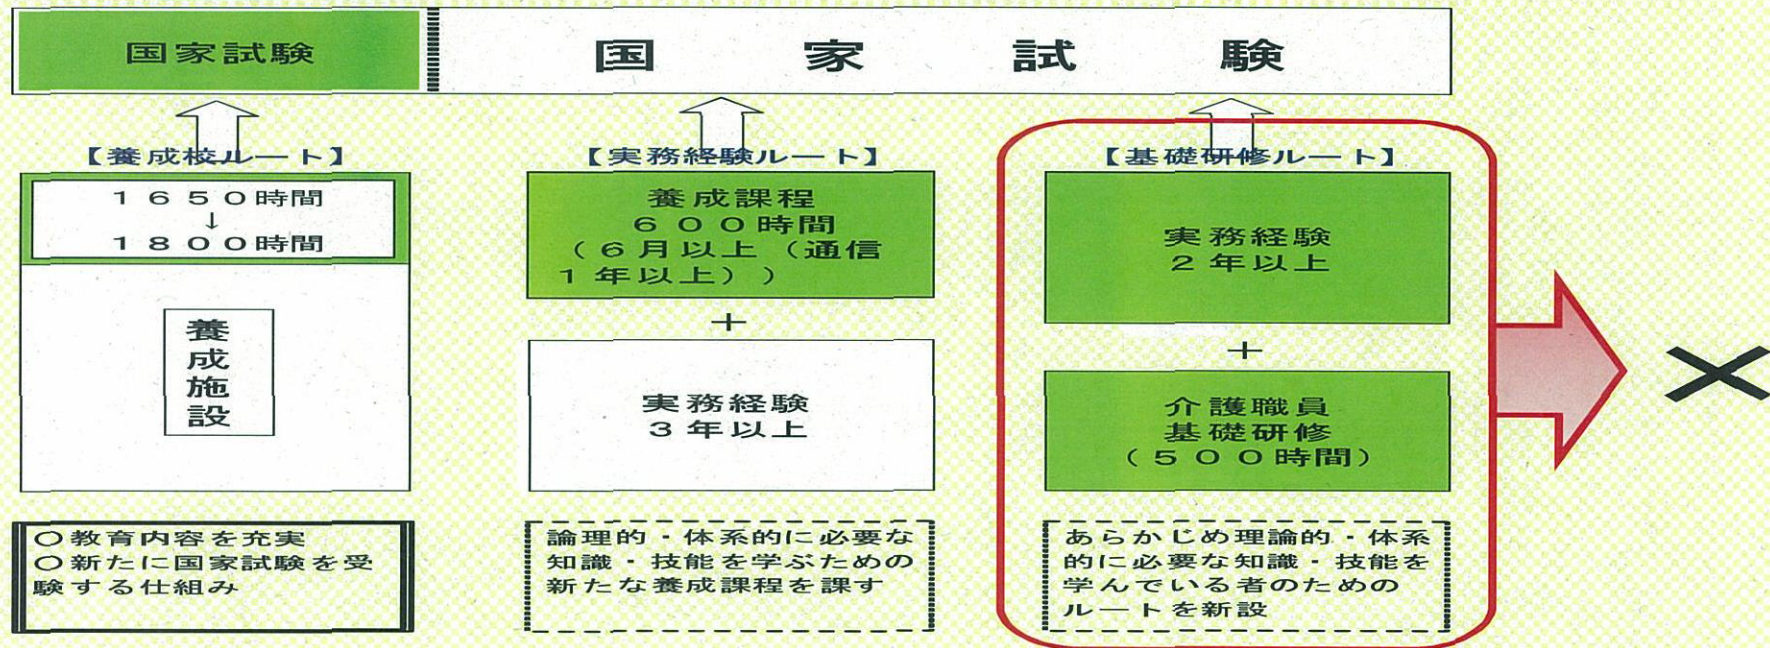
国家試験

国家試験

【養成校ルート】

１６５０時間
↓
１８００時間

養成施設

○教育内容を充実
○新たに国家試験を受験する仕組み

【実務経験ルート】

養成課程
６００時間
（６月以上（通信１年以上））

＋

実務経験
３年以上

論理的・体系的に必要な知識・技能を学ぶための新たな養成課程を課す

【基礎研修ルート】

実務経験
２年以上

＋

介護職員
基礎研修
（５００時間）

あらかじめ理論的・体系的に必要な知識・技能を学んでいる者のためのルートを新設

×